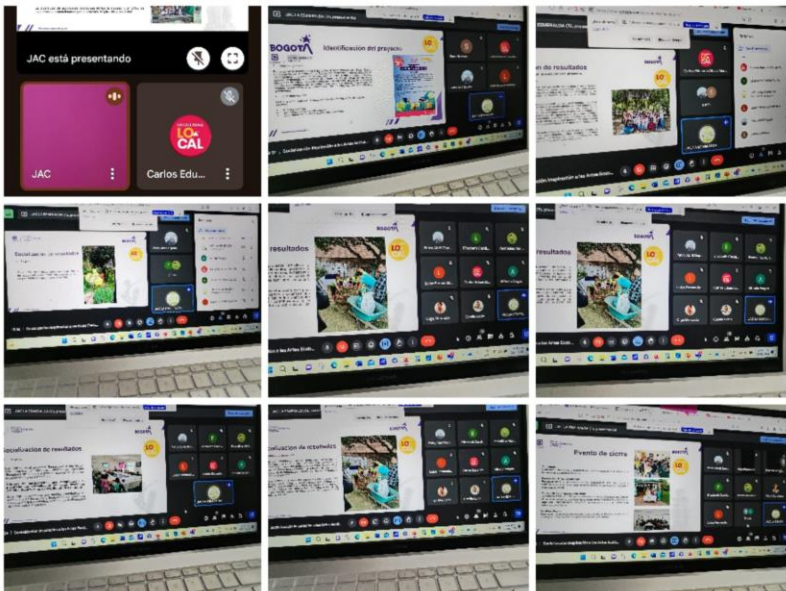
JAC está presentando

JAC

LO CAL

Carlos Edu...

BOGOTÁ

Identificación del proyecto

LO CAL

on de resultados

LO CAL

Socialización de resultados

BOGOTÁ

resultados

BOGOTÁ

LO CAL

resultados

Socialización de resultados

BOGOTÁ

Evento de cierre

BOGOTÁ